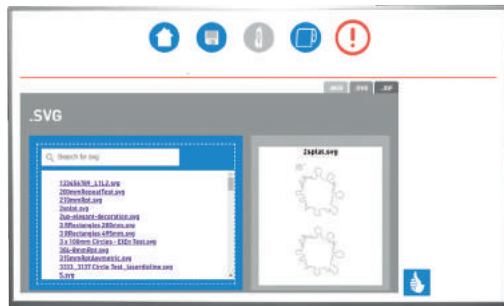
.SVG

.SVG

Search for svg

123456789_1312.svg
200mmRepeatTest.svg
210mmRot.svg
2splat.svg
2up-elegant-decoration.svg
3.5Rectangles.280mm.svg
3.5Rectangles.495mm.svg
3 x 108mm Circles - EXEn Test.svg
304-8mmRot.svg
315mmRotAsymetric.svg
3333_3137 Circle Test_laserdistine.svg
5.svg

2splat.svg